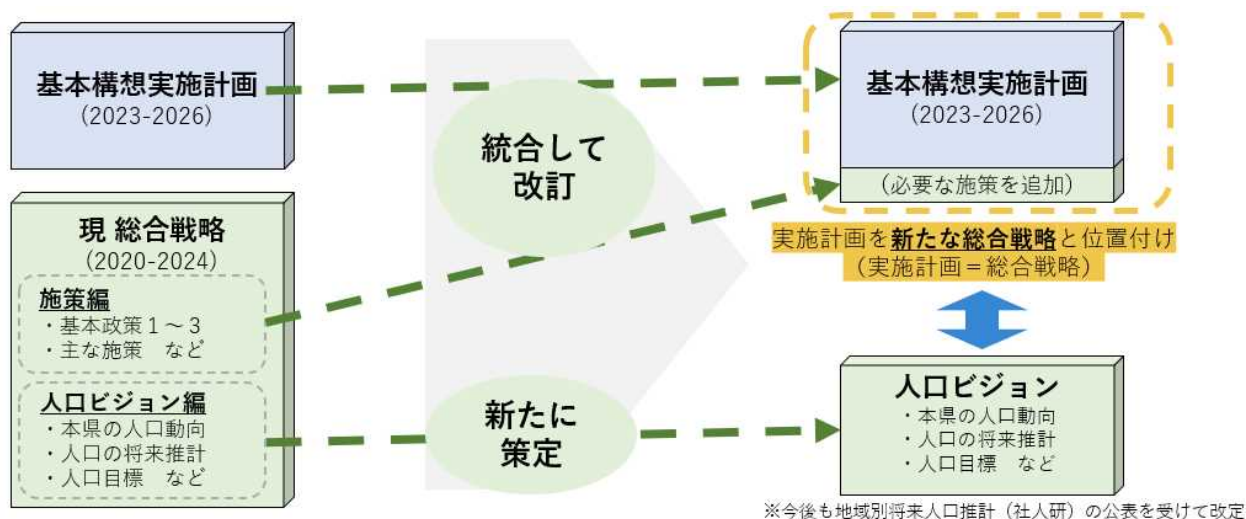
基本構想実施計画
(2023-2026)

現 総合戦略
(2020-2024)

施策編
・基本政策１～３
・主な施策　など

人口ビジョン編
・本県の人口動向
・人口の将来推計
・人口目標　など

統合して改訂

新たに策定

基本構想実施計画
(2023-2026)
(必要な施策を追加)

実施計画を新たな総合戦略と位置付け
(実施計画＝総合戦略)

人口ビジョン
・本県の人口動向
・人口の将来推計
・人口目標　など

※今後も地域別将来人口推計（社人研）の公表を受けて改定